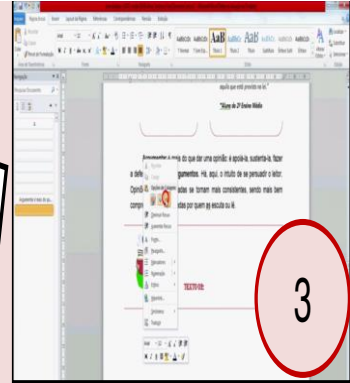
aquilo que está previsto na lei."

"Aluno do 2º Ensino Médio

Fundamentar é mais do que dar uma opinião: é apoiá-la, sustentá-la, fazer a defesa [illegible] argumentos. Há, aqui, o intuito de se persuadir o leitor. Opiniõ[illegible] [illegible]adas se tornam mais consistentes, sendo mais bem compr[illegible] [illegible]adas por quem as escuta ou lê.

TEXTO 03:

3